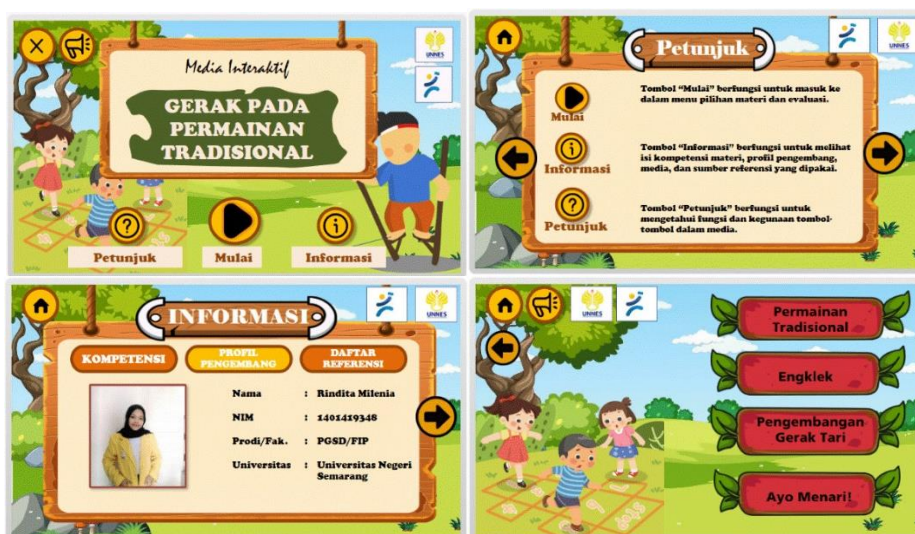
UNNES

Media Interaktif

GERAK PADA PERMAINAN TRADISIONAL

Petunjuk

Mulai

Informasi

UNNES

Petunjuk

Mulai

Tombol "Mulai" berfungsi untuk masuk ke dalam menu pilihan materi dan evaluasi.

Informasi

Tombol "Informasi" berfungsi untuk melihat isi kompetensi materi, profil pengembang, media, dan sumber referensi yang dipakai.

Petunjuk

Tombol "Petunjuk" berfungsi untuk mengetahui fungsi dan kegunaan tombol-tombol dalam media.

UNNES

INFORMASI

KOMPETENSI

PROFIL PENGEMBANG

DAFTAR REFERENSI

| | | |
|---|---|---|
| Nama | : | Rindita Milenia |
| NIM | : | 1401419348 |
| Prodi/Fak. | : | PGSD/FIP |
| Universitas | : | Universitas Negeri Semarang |

UNNES

Permainan Tradisional

Engklek

Pengembangan Gerak Tari

Ayo Menari!